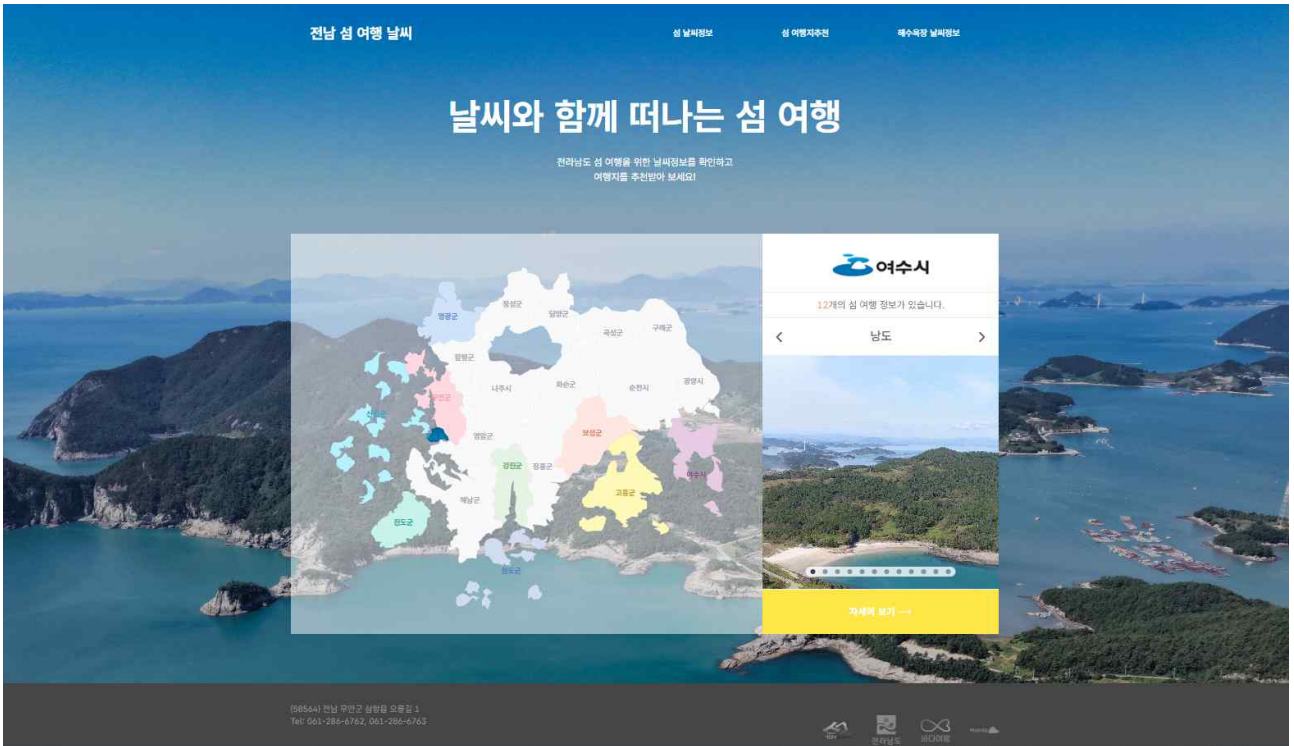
전남 섬 여행 날씨

섬 날씨정보 섬 여행지추천 해수욕장 날씨정보

날씨와 함께 떠나는 섬 여행

전라남도 섬 여행을 위한 날씨정보를 확인하고
여행지를 추천받아 보세요!

영광군
장성군
담양군
곡성군
구례군
함평군
나주시
화순군
순천시
광양시
신안군
무안군
영암군
보성군
여수시
강진군
장흥군
고흥군
해남군
진도군
완도군

여수시

12개의 섬 여행 정보가 있습니다.

<
남도
>

자세히 보기 ⟶

(58564) 전남 무안군 삼향읍 오룡길 1
Tel: 061-286-6762, 061-286-6763

전라남도
바다여행